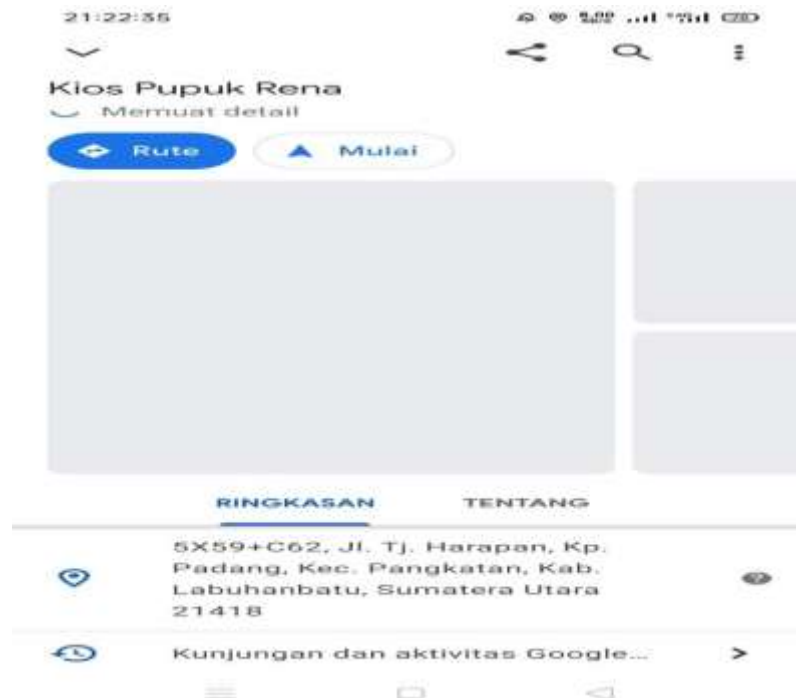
21:22:35

Kios Pupuk Rena
Memuat detail

Rute
Mulai

RINGKASAN
TENTANG

5X59+C62, Jl. Tj. Harapan, Kp. Padang, Kec. Pangkatan, Kab. Labuhanbatu, Sumatera Utara 21418

Kunjungan dan aktivitas Google...